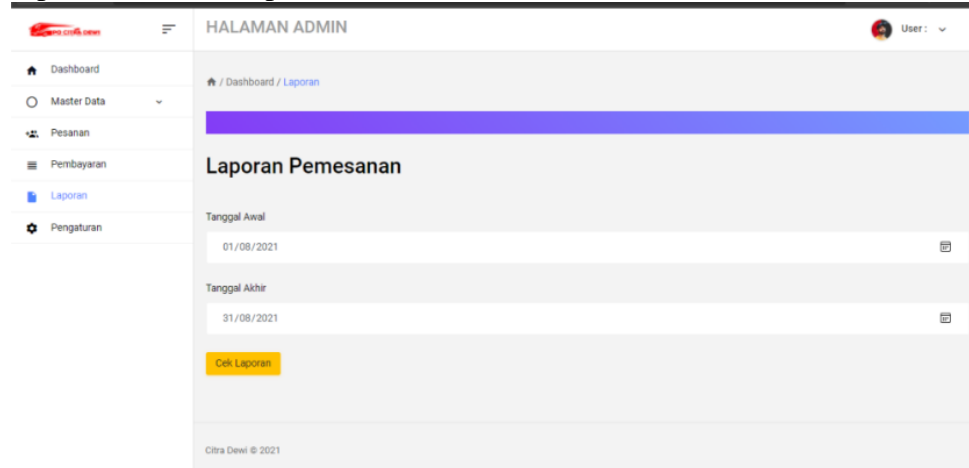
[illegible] CITRA DEWI

HALAMAN ADMIN

User:

Dashboard

Master Data

Pesanan

Pembayaran

Laporan

Pengaturan

/ Dashboard / Laporan

Laporan Pemesanan

Tanggal Awal

01/08/2021

Tanggal Akhir

31/08/2021

Cek Laporan

Citra Dewi © 2021